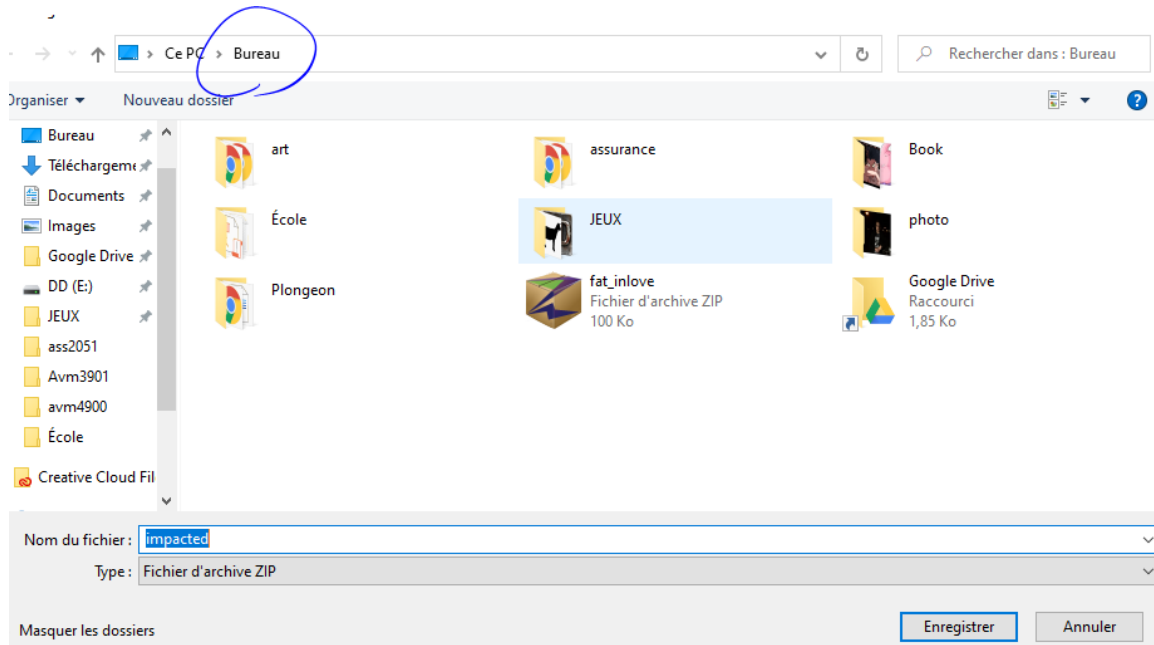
Ce PC > Bureau

Rechercher dans : Bureau

Organiser ▾ Nouveau dossier

Bureau
Téléchargeme
Documents
Images
Google Drive
DD (E:)
JEUX
ass2051
Avm3901
avm4900
École
Creative Cloud Fil

art
assurance
Book
École
JEUX
photo
Plongeon
fat_inlove
Fichier d'archive ZIP
100 Ko
Google Drive
Raccourci
1,85 Ko

Nom du fichier : impacted
Type : Fichier d'archive ZIP

Masquer les dossiers

Enregistrer
Annuler